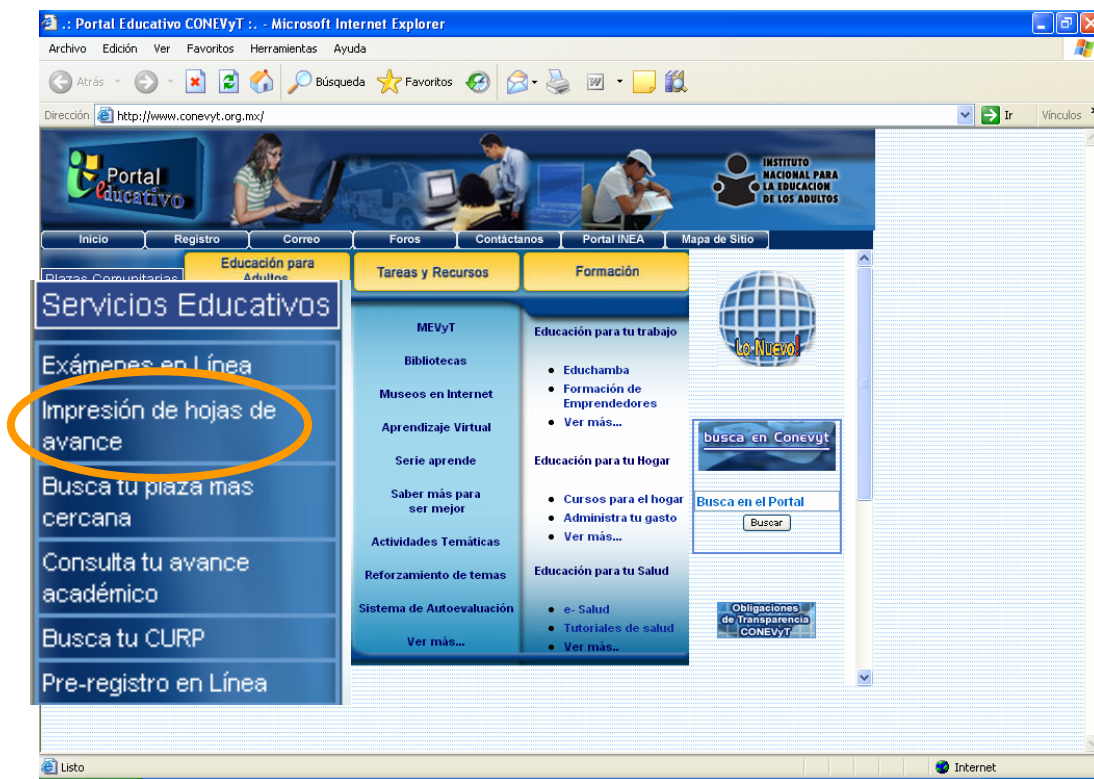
.: Portal Educativo CONEVyT :. - Microsoft Internet Explorer

Archivo Edición Ver Favoritos Herramientas Ayuda

Atrás Búsqueda Favoritos

Dirección http://www.conevyt.org.mx/ Ir Vínculos

Portal Educativo

INSTITUTO NACIONAL PARA LA EDUCACION DE LOS ADULTOS

Inicio Registro Correo Foros Contáctanos Portal INEA Mapa de Sitio

Plazas Comunitarias Educación para Adultos Tareas y Recursos Formación

Servicios Educativos

Exámenes en Línea

Impresión de hojas de avance

Busca tu plaza mas cercana

Consulta tu avance académico

Busca tu CURP

Pre-registro en Línea

MEVyT

Bibliotecas

Museos en Internet

Aprendizaje Virtual

Serie aprende

Saber más para ser mejor

Actividades Temáticas

Reforzamiento de temas

Sistema de Autoevaluación

Ver más...

Educación para tu trabajo

- Educhamba
- Formación de Emprendedores
- Ver más...

Educación para tu Hogar

- Cursos para el hogar
- Administra tu gasto
- Ver más...

Educación para tu Salud

- e- Salud
- Tutoriales de salud
- Ver más..

Lo Nuevo!

busca en Conevyt

Busca en el Portal

Buscar

Obligaciones de Transparencia CONEVyT

Listo Internet